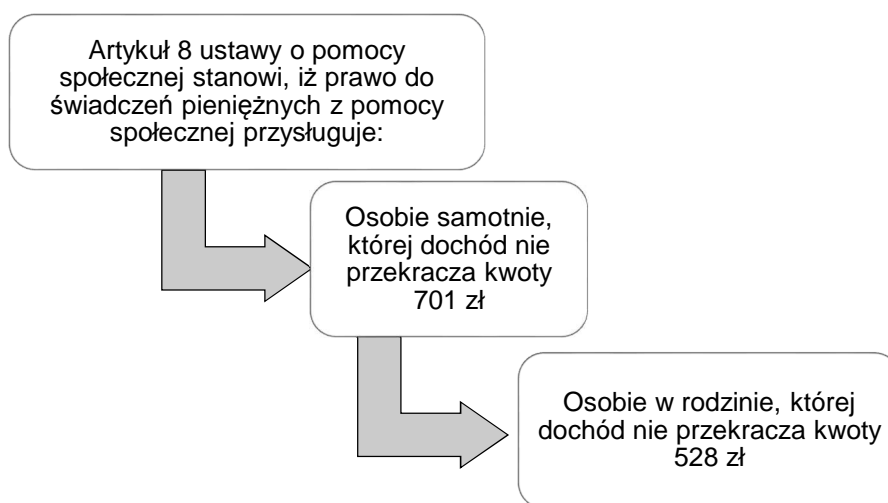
Artykuł 8 ustawy o pomocy społecznej stanowi, iż prawo do świadczeń pieniężnych z pomocy społecznej przysługuje:

Osobie samotnie, której dochód nie przekracza kwoty 701 zł

Osobie w rodzinie, której dochód nie przekracza kwoty 528 zł